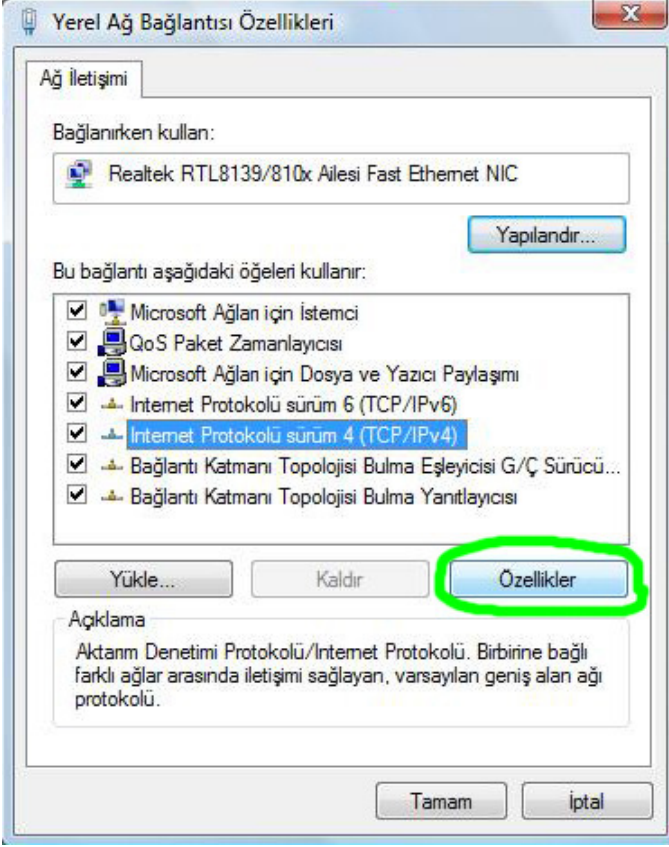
Yerel Ağ Bağlantısı Özellikleri

Ağ İletişimi

Bağlanırken kullan:

Realtek RTL8139/810x Ailesi Fast Ethernet NIC

Yapılandır...

Bu bağlantı aşağıdaki öğeleri kullanır:

Microsoft Ağları için İstemci
QoS Paket Zamanlayıcısı
Microsoft Ağları için Dosya ve Yazıcı Paylaşımı
Internet Protokolü sürüm 6 (TCP/IPv6)
Internet Protokolü sürüm 4 (TCP/IPv4)
Bağlantı Katmanı Topolojisi Bulma Eşleyicisi G/Ç Sürücü...
Bağlantı Katmanı Topolojisi Bulma Yanıtlayıcısı

Yükle...
Kaldır
Özellikler

Açıklama
Aktarım Denetimi Protokolü/Internet Protokolü. Birbirine bağlı farklı ağlar arasında iletişimi sağlayan, varsayılan geniş alan ağı protokolü.

Tamam
İptal